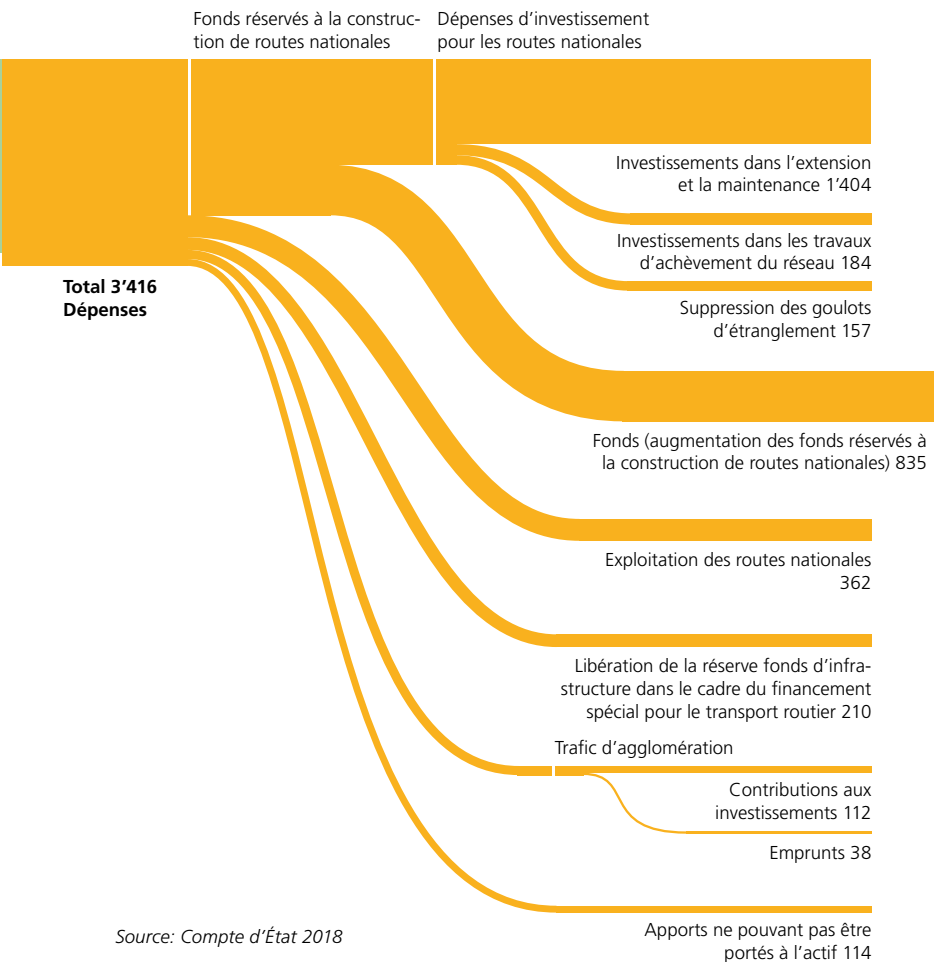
Fonds réservés à la construction de routes nationales

Dépenses d'investissement pour les routes nationales

Total 3'416
Dépenses

Investissements dans l'extension et la maintenance 1'404

Investissements dans les travaux d'achèvement du réseau 184

Suppression des goulots d'étranglement 157

Fonds (augmentation des fonds réservés à la construction de routes nationales) 835

Exploitation des routes nationales 362

Libération de la réserve fonds d'infrastructure dans le cadre du financement spécial pour le transport routier 210

Trafic d'agglomération

Contributions aux investissements 112

Emprunts 38

Apports ne pouvant pas être portés à l'actif 114

Source: Compte d'État 2018